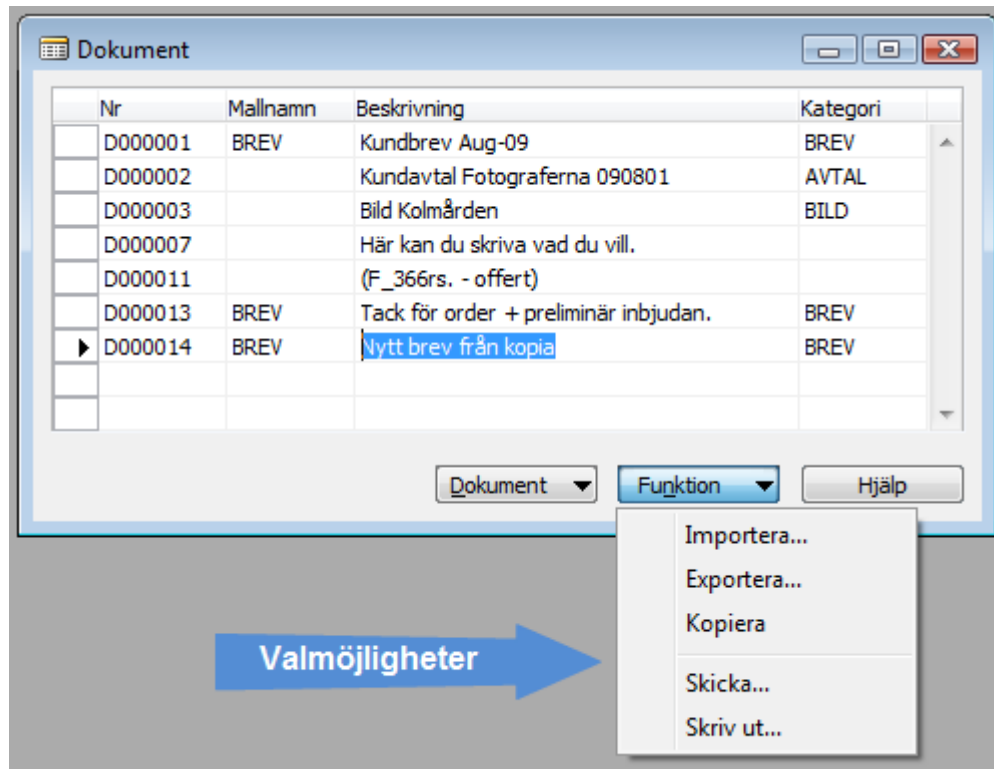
Dokument

| Nr | Mallnamn | Beskrivning | Kategori |
|---|---|---|---|
| D000001 | BREV | Kundbrev Aug-09 | BREV |
| D000002 | | Kundavtal Fotograferna 090801 | AVTAL |
| D000003 | | Bild Kolmården | BILD |
| D000007 | | Här kan du skriva vad du vill. | |
| D000011 | | (F_366rs. - offert) | |
| D000013 | BREV | Tack för order + preliminär inbjudan. | BREV |
| D000014 | BREV | Nytt brev från kopia | BREV |

Dokument
Funktion
Hjälp

Importera...
Exportera...
Kopiera
Skicka...
Skriv ut...

Valmöjligheter